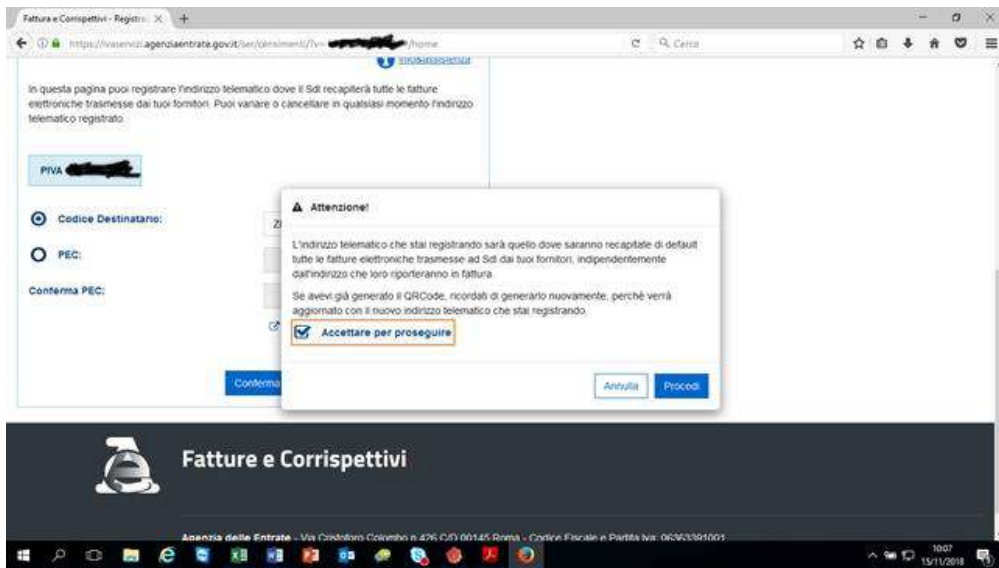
Fatture e Corrispettivi - Registr... ×

https://ivaservizi.agenziaentrate.gov.it/ser/censimenti/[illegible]/home

Cerca

In questa pagina puoi registrare l'indirizzo telematico dove il SdI recapiterà tutte le fatture elettroniche trasmesse dai tuoi fornitori. Puoi variare o cancellare in qualsiasi momento l'indirizzo telematico registrato.

PIVA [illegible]

Codice Destinatario:

PEC:

Conferma PEC:

Conferma

Attenzione!

L'indirizzo telematico che stai registrando sarà quello dove saranno recapitate di default tutte le fatture elettroniche trasmesse ad SdI dai tuoi fornitori, indipendentemente dall'indirizzo che loro riporteranno in fattura.

Se avevi già generato il QRCode, ricordati di generarlo nuovamente, perchè verrà aggiornato con il nuovo indirizzo telematico che stai registrando.

Accettare per proseguire

Annulla

Procedi

Fatture e Corrispettivi

Agenzia delle Entrate - Via Cristoforo Colombo n.426 C/D 00145 Roma - Codice Fiscale e Partita Iva: 06363391001

10:07
15/11/2018